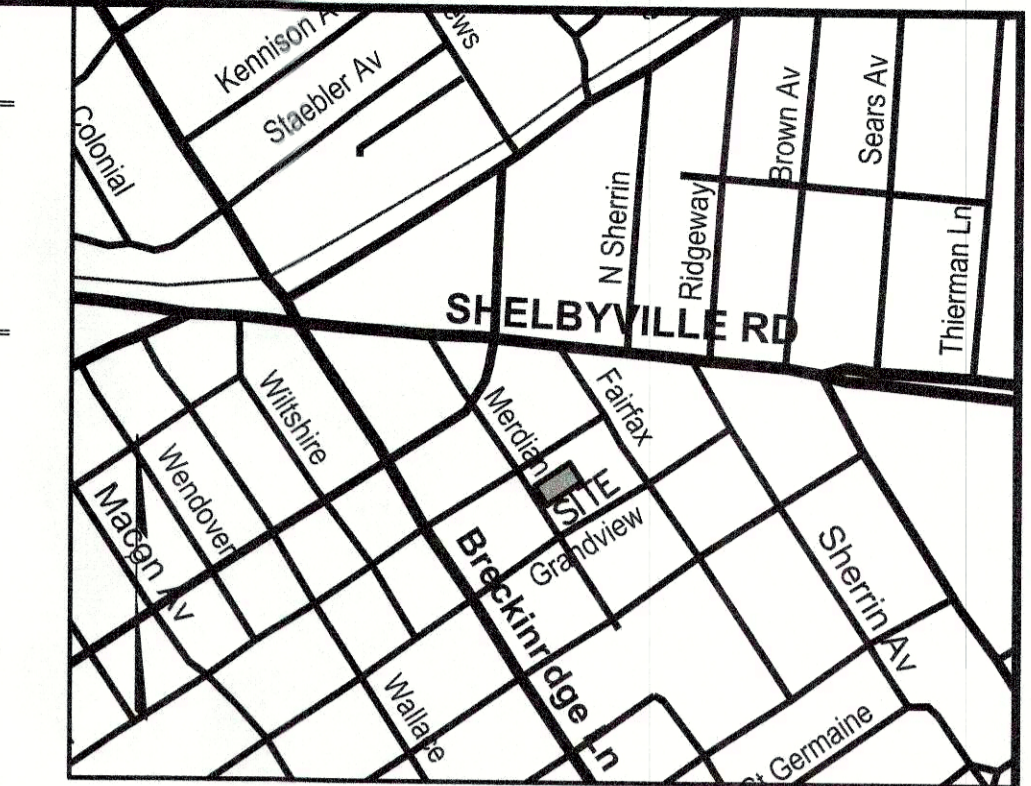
Kennison A
ews
Staebler Av
Colonial
N Sherrin
Ridgeway
Brown Av
Sears Av
Thierman Ln
SHELBYVILLE RD
Wiltshire
Merdian
Fairfax
Wendover
SITE
Macon Av
Grandview
Breckinridge Ln
Sherrin Av
Wallace
St Germaine